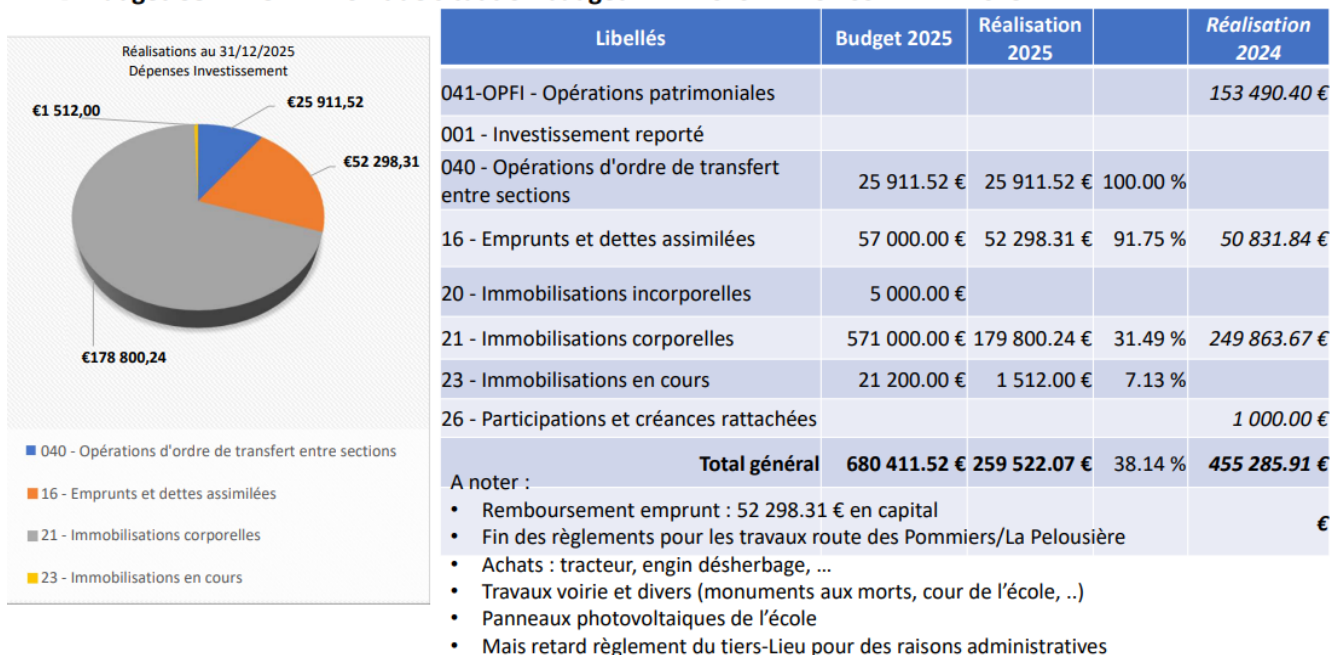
Réalisations au 31/12/2025
Dépenses Investissement

€1 512,00
€25 911,52
€52 298,31
€178 800,24

040 - Opérations d'ordre de transfert entre sections
16 - Emprunts et dettes assimilées
21 - Immobilisations corporelles
23 - Immobilisations en cours

| Libellés | Budget 2025 | Réalisation 2025 | | Réalisation 2024 |
|---|---|---|---|---|
| 041-OPFI - Opérations patrimoniales | | | | 153 490.40 € |
| 001 - Investissement reporté | | | | |
| 040 - Opérations d'ordre de transfert entre sections | 25 911.52 € | 25 911.52 € | 100.00 % | |
| 16 - Emprunts et dettes assimilées | 57 000.00 € | 52 298.31 € | 91.75 % | 50 831.84 € |
| 20 - Immobilisations incorporelles | 5 000.00 € | | | |
| 21 - Immobilisations corporelles | 571 000.00 € | 179 800.24 € | 31.49 % | 249 863.67 € |
| 23 - Immobilisations en cours | 21 200.00 € | 1 512.00 € | 7.13 % | |
| 26 - Participations et créances rattachées | | | | 1 000.00 € |
| Total général | 680 411.52 € | 259 522.07 € | 38.14 % | 455 285.91 € |

A noter :
• Remboursement emprunt : 52 298.31 € en capital
• Fin des règlements pour les travaux route des Pommiers/La Pelousière
€
• Achats : tracteur, engin désherbage, …
• Travaux voirie et divers (monuments aux morts, cour de l’école, ..)
• Panneaux photovoltaiques de l’école
• Mais retard règlement du tiers-Lieu pour des raisons administratives